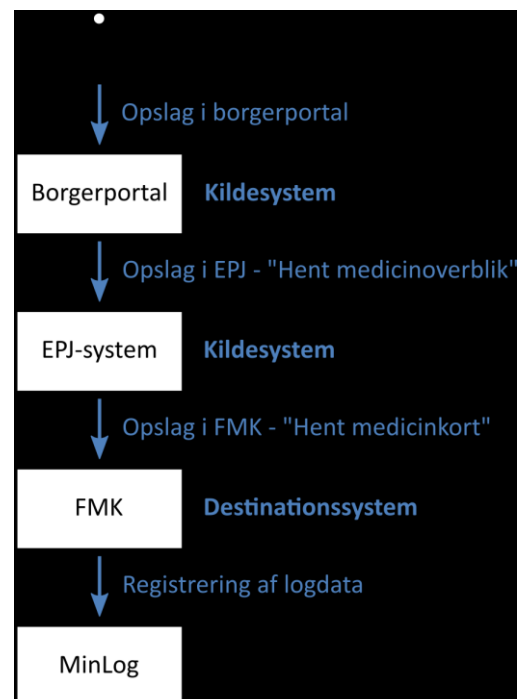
Opslag i borgerportal

Borgerportal

Kildesystem

Opslag i EPJ - "Hent medicinoverblik"

EPJ-system

Kildesystem

Opslag i FMK - "Hent medicinkort"

FMK

Destinationssystem

Registrering af logdata

MinLog